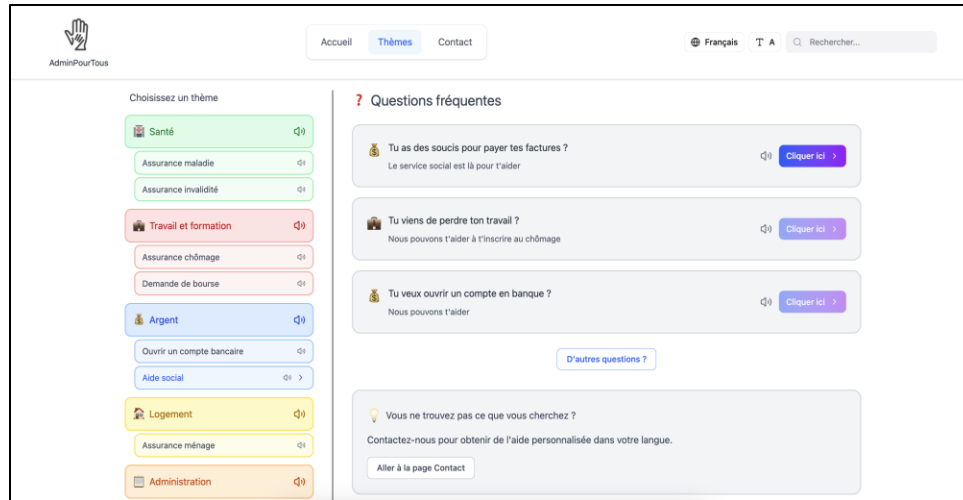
AdminPourTous

Accueil Thèmes Contact

Français T A Rechercher...

Choisissez un thème

Santé

Assurance maladie

Assurance invalidité

Travail et formation

Assurance chômage

Demande de bourse

Argent

Ouvrir un compte bancaire

Aide social

Logement

Assurance ménage

Administration

❓ Questions fréquentes

Tu as des soucis pour payer tes factures ?
Le service social est là pour t'aider
Cliquer ici

Tu viens de perdre ton travail ?
Nous pouvons t'aider à t'inscrire au chômage
Cliquer ici

Tu veux ouvrir un compte en banque ?
Nous pouvons t'aider
Cliquer ici

D'autres questions ?

Vous ne trouvez pas ce que vous cherchez ?
Contactez-nous pour obtenir de l'aide personnalisée dans votre langue.
Aller à la page Contact